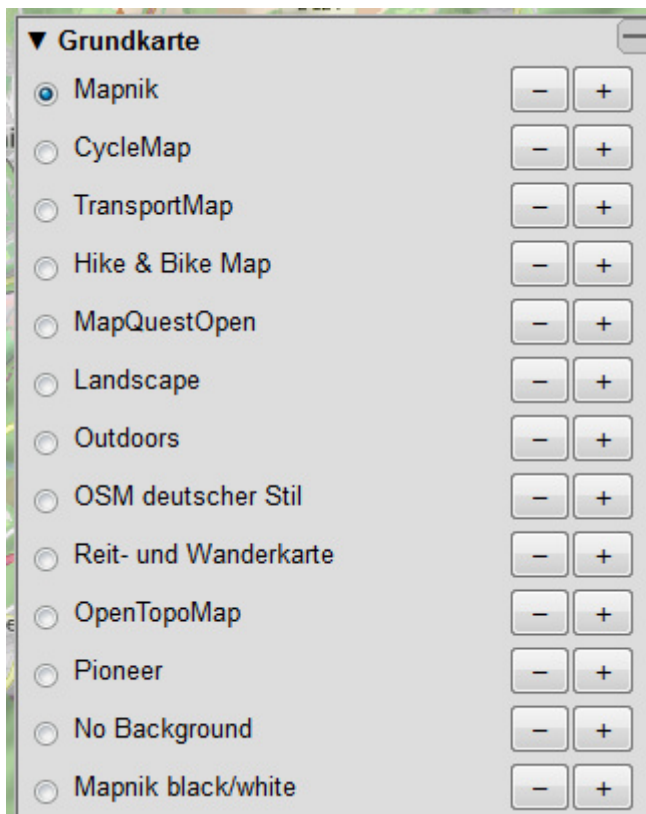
▼ Grundkarte

Mapnik − +
CycleMap − +
TransportMap − +
Hike & Bike Map − +
MapQuestOpen − +
Landscape − +
Outdoors − +
OSM deutscher Stil − +
Reit- und Wanderkarte − +
OpenTopoMap − +
Pioneer − +
No Background − +
Mapnik black/white − +